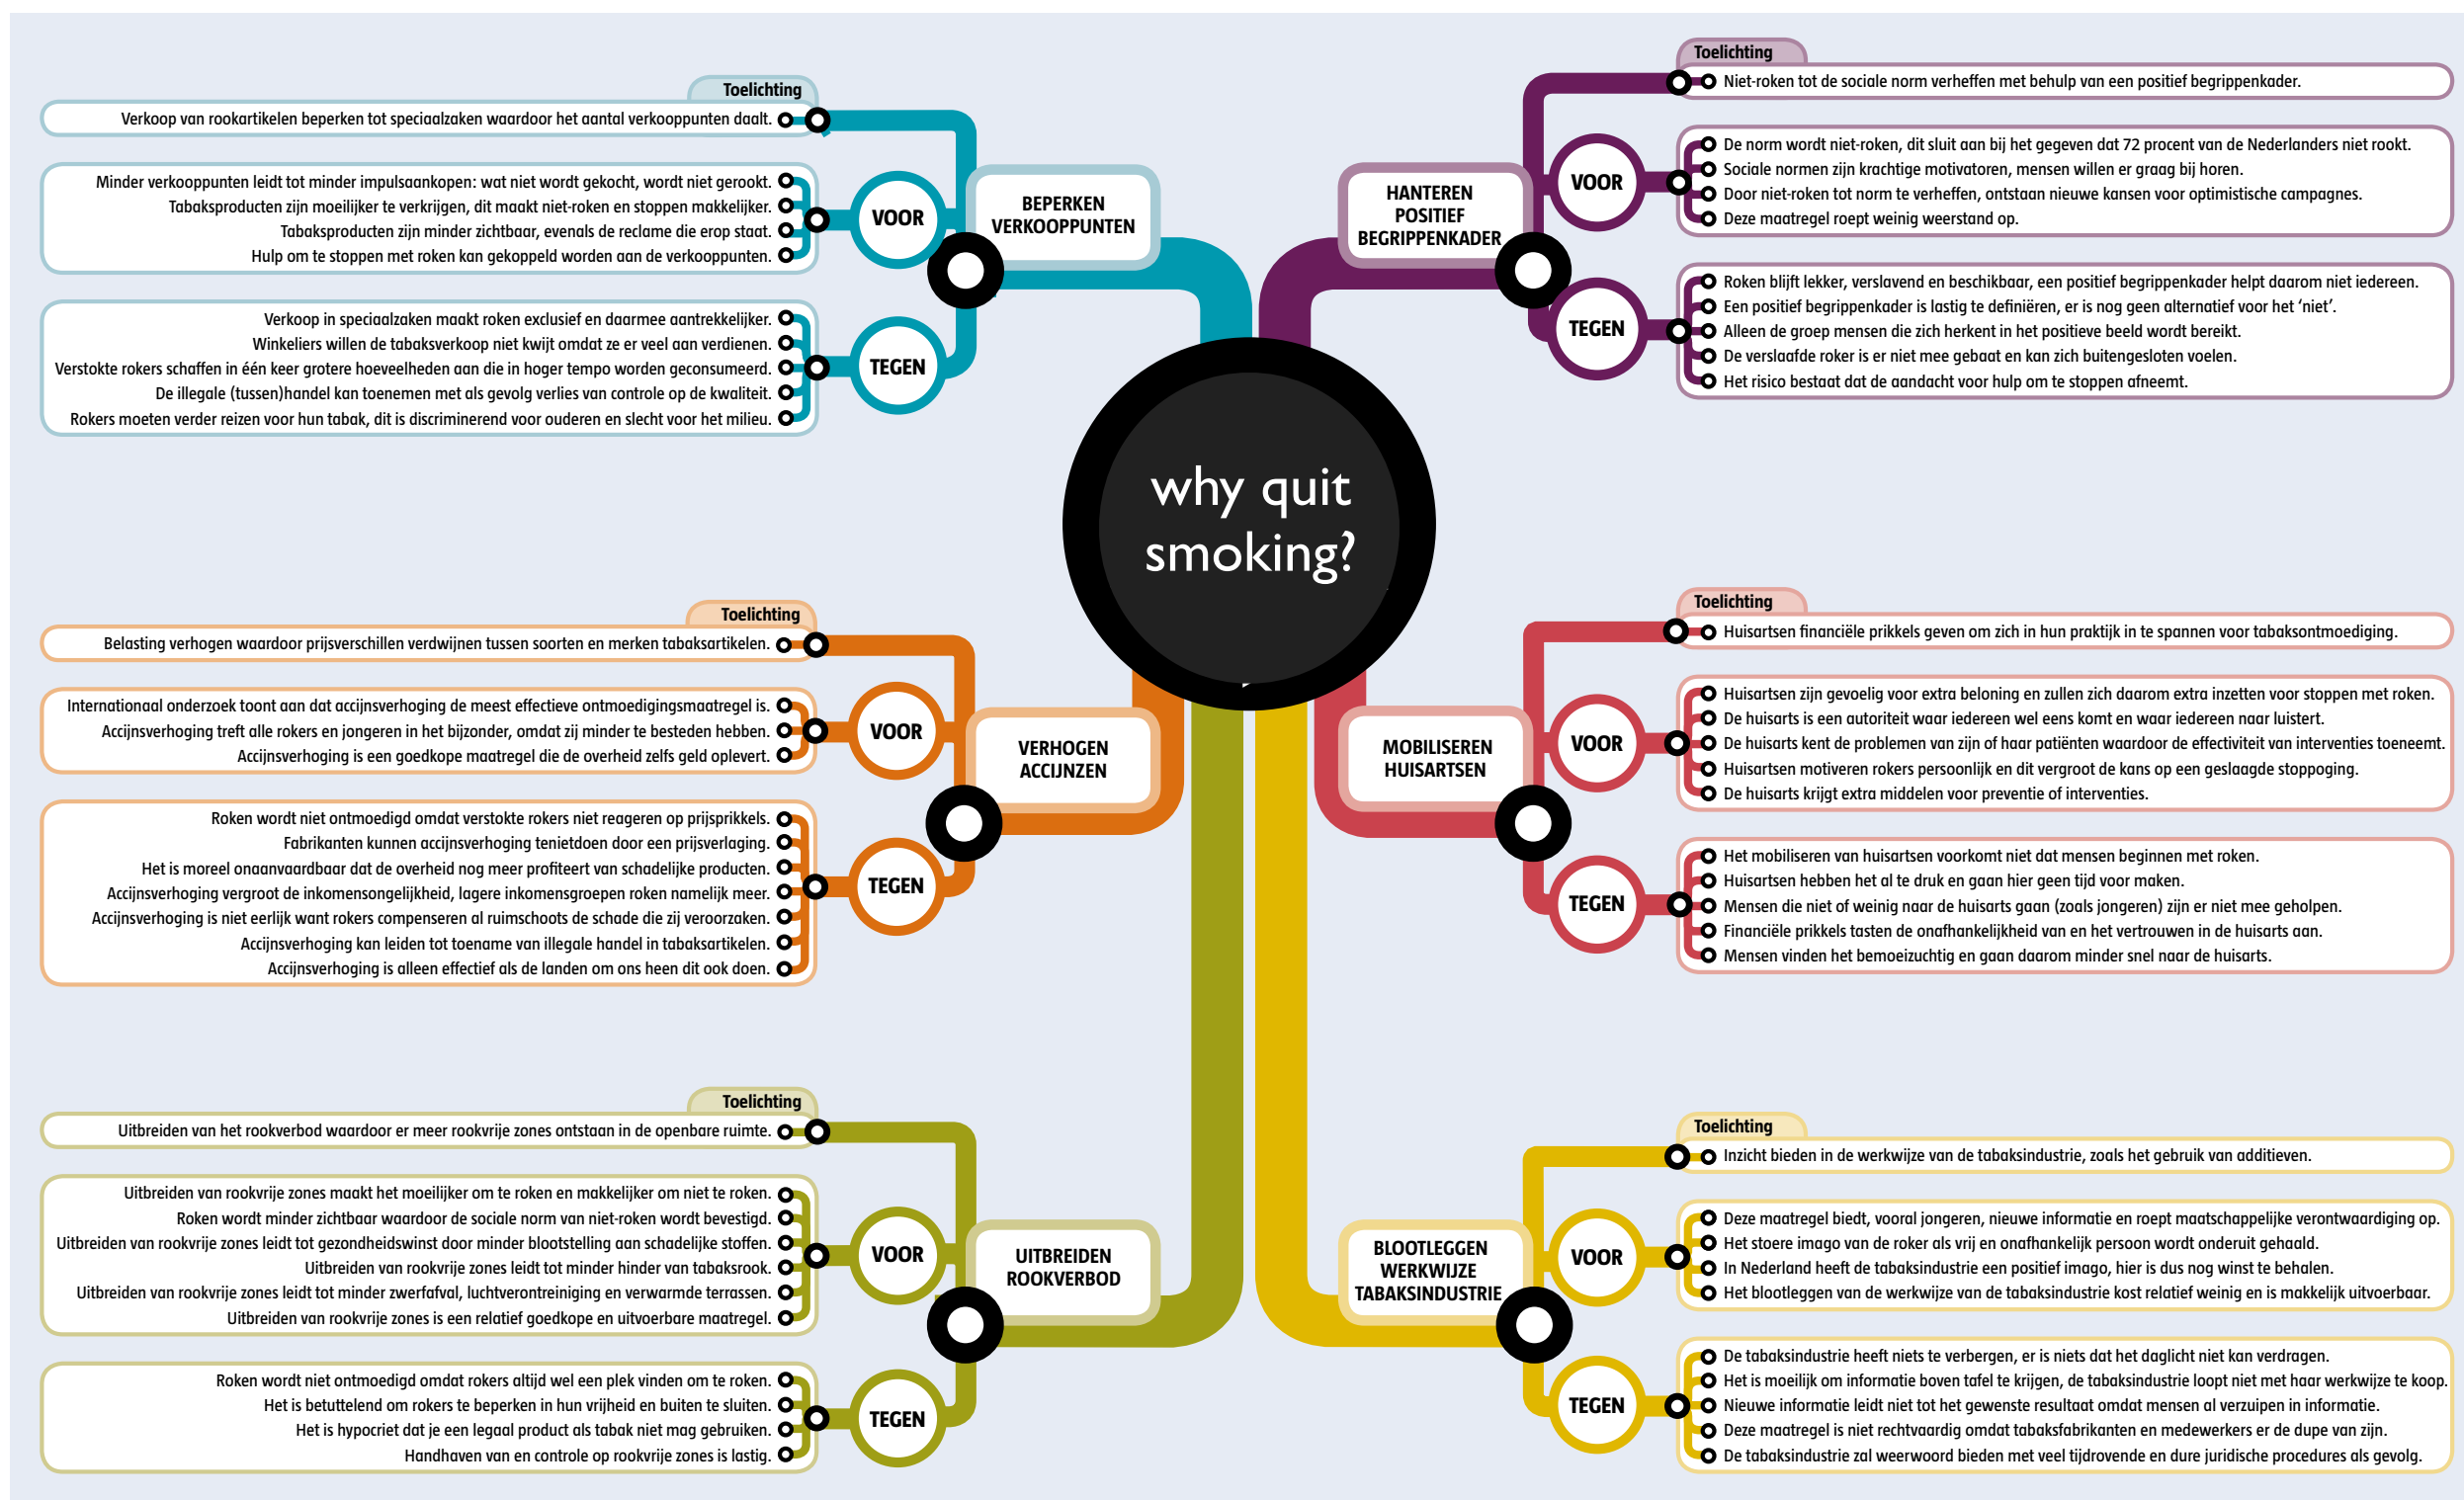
why quit smoking?

BEPERKEN VERKOOPPUNTEN

Toelichting
Verkoop van rookartikelen beperken tot speciaalzaken waardoor het aantal verkooppunten daalt.

VOOR
Minder verkooppunten leidt tot minder impulsaankopen: wat niet wordt gekocht, wordt niet gerookt.
Tabaksproducten zijn moeilijker te verkrijgen, dit maakt niet-roken en stoppen makkelijker.
Tabaksproducten zijn minder zichtbaar, evenals de reclame die erop staat.
Hulp om te stoppen met roken kan gekoppeld worden aan de verkooppunten.

TEGEN
Verkoop in speciaalzaken maakt roken exclusief en daarmee aantrekkelijker.
Winkeliers willen de tabaksverkoop niet kwijt omdat ze er veel aan verdienen.
Verstokte rokers schaffen in één keer grotere hoeveelheden aan die in hoger tempo worden geconsumeerd.
De illegale (tussen)handel kan toenemen met als gevolg verlies van controle op de kwaliteit.
Rokers moeten verder reizen voor hun tabak, dit is discriminerend voor ouderen en slecht voor het milieu.

HANTEREN POSITIEF BEGRIPPENKADER

Toelichting
Niet-roken tot de sociale norm verheffen met behulp van een positief begrippenkader.

VOOR
De norm wordt niet-roken, dit sluit aan bij het gegeven dat 72 procent van de Nederlanders niet rookt.
Sociale normen zijn krachtige motivatoren, mensen willen er graag bij horen.
Door niet-roken tot norm te verheffen, ontstaan nieuwe kansen voor optimistische campagnes.
Deze maatregel roept weinig weerstand op.

TEGEN
Roken blijft lekker, verslavend en beschikbaar, een positief begrippenkader helpt daarom niet iedereen.
Een positief begrippenkader is lastig te definiëren, er is nog geen alternatief voor het ‘niet’.
Alleen de groep mensen die zich herkent in het positieve beeld wordt bereikt.
De verslaafde roker is er niet mee gebaat en kan zich buitengesloten voelen.
Het risico bestaat dat de aandacht voor hulp om te stoppen afneemt.

VERHOGEN ACCIJNZEN

Toelichting
Belasting verhogen waardoor prijsverschillen verdwijnen tussen soorten en merken tabaksartikelen.

VOOR
Internationaal onderzoek toont aan dat accijnsverhoging de meest effectieve ontmoedigingsmaatregel is.
Accijnsverhoging treft alle rokers en jongeren in het bijzonder, omdat zij minder te besteden hebben.
Accijnsverhoging is een goedkope maatregel die de overheid zelfs geld oplevert.

TEGEN
Roken wordt niet ontmoedigd omdat verstokte rokers niet reageren op prijsprikkels.
Fabrikanten kunnen accijnsverhoging tenietdoen door een prijsverlaging.
Het is moreel onaanvaardbaar dat de overheid nog meer profiteert van schadelijke producten.
Accijnsverhoging vergroot de inkomensongelijkheid, lagere inkomensgroepen roken namelijk meer.
Accijnsverhoging is niet eerlijk want rokers compenseren al ruimschoots de schade die zij veroorzaken.
Accijnsverhoging kan leiden tot toename van illegale handel in tabaksartikelen.
Accijnsverhoging is alleen effectief als de landen om ons heen dit ook doen.

MOBILISEREN HUISARTSEN

Toelichting
Huisartsen financiële prikkels geven om zich in hun praktijk in te spannen voor tabaksontmoediging.

VOOR
Huisartsen zijn gevoelig voor extra beloning en zullen zich daarom extra inzetten voor stoppen met roken.
De huisarts is een autoriteit waar iedereen wel eens komt en waar iedereen naar luistert.
De huisarts kent de problemen van zijn of haar patiënten waardoor de effectiviteit van interventies toeneemt.
Huisartsen motiveren rokers persoonlijk en dit vergroot de kans op een geslaagde stoppoging.
De huisarts krijgt extra middelen voor preventie of interventies.

TEGEN
Het mobiliseren van huisartsen voorkomt niet dat mensen beginnen met roken.
Huisartsen hebben het al te druk en gaan hier geen tijd voor maken.
Mensen die niet of weinig naar de huisarts gaan (zoals jongeren) zijn er niet mee geholpen.
Financiële prikkels tasten de onafhankelijkheid van en het vertrouwen in de huisarts aan.
Mensen vinden het bemoeizuchtig en gaan daarom minder snel naar de huisarts.

UITBREIDEN ROOKVERBOD

Toelichting
Uitbreiden van het rookverbod waardoor er meer rookvrije zones ontstaan in de openbare ruimte.

VOOR
Uitbreiden van rookvrije zones maakt het moeilijker om te roken en makkelijker om niet te roken.
Roken wordt minder zichtbaar waardoor de sociale norm van niet-roken wordt bevestigd.
Uitbreiden van rookvrije zones leidt tot gezondheidswinst door minder blootstelling aan schadelijke stoffen.
Uitbreiden van rookvrije zones leidt tot minder hinder van tabaksrook.
Uitbreiden van rookvrije zones leidt tot minder zwerfafval, luchtverontreiniging en verwarmde terrassen.
Uitbreiden van rookvrije zones is een relatief goedkope en uitvoerbare maatregel.

TEGEN
Roken wordt niet ontmoedigd omdat rokers altijd wel een plek vinden om te roken.
Het is betuttelend om rokers te beperken in hun vrijheid en buiten te sluiten.
Het is hypocriet dat je een legaal product als tabak niet mag gebruiken.
Handhaven van en controle op rookvrije zones is lastig.

BLOOTLEGGEN WERKWIJZE TABAKSINDUSTRIE

Toelichting
Inzicht bieden in de werkwijze van de tabaksindustrie, zoals het gebruik van additieven.

VOOR
Deze maatregel biedt, vooral jongeren, nieuwe informatie en roept maatschappelijke verontwaardiging op.
Het stoere imago van de roker als vrij en onafhankelijk persoon wordt onderuit gehaald.
In Nederland heeft de tabaksindustrie een positief imago, hier is dus nog winst te behalen.
Het blootleggen van de werkwijze van de tabaksindustrie kost relatief weinig en is makkelijk uitvoerbaar.

TEGEN
De tabaksindustrie heeft niets te verbergen, er is niets dat het daglicht niet kan verdragen.
Het is moeilijk om informatie boven tafel te krijgen, de tabaksindustrie loopt niet met haar werkwijze te koop.
Nieuwe informatie leidt niet tot het gewenste resultaat omdat mensen al verzuipen in informatie.
Deze maatregel is niet rechtvaardig omdat tabaksfabrikanten en medewerkers er de dupe van zijn.
De tabaksindustrie zal weerwoord bieden met veel tijdrovende en dure juridische procedures als gevolg.